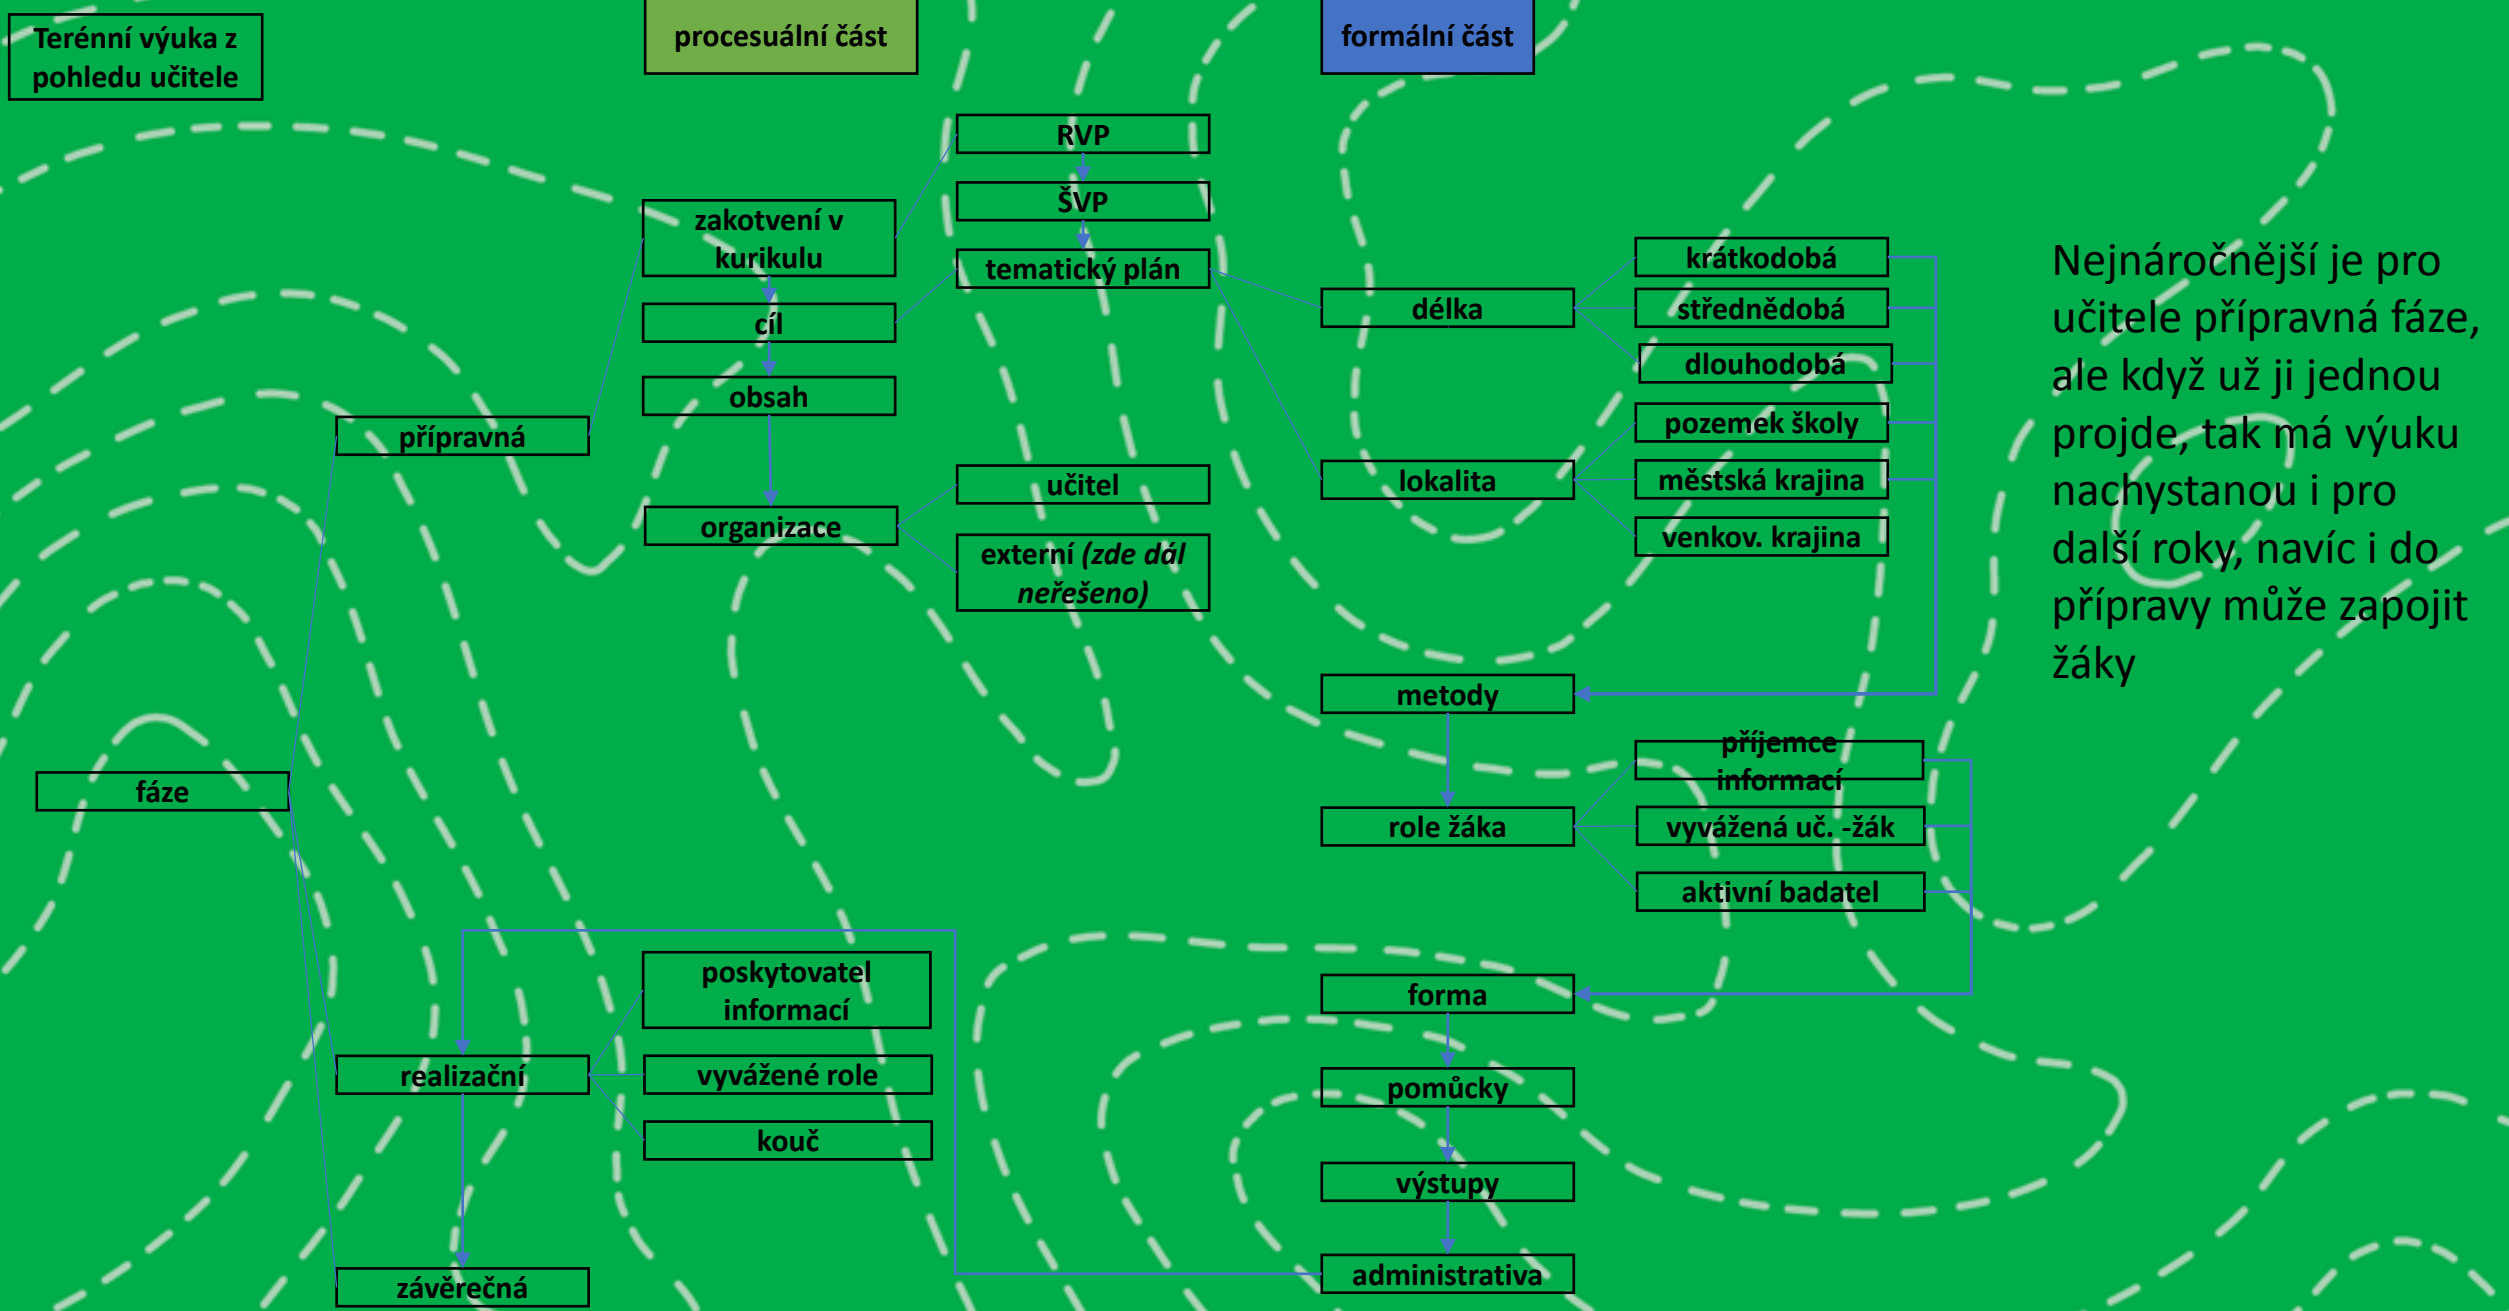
Terénní výuka z pohledu učitele

procesuální část

formální část

RVP

ŠVP

tematický plán

zakotvení v kurikulu

cíl

obsah

přípravná

organizace

učitel

externí *(zde dál neřešeno)*

délka

krátkodobá

střednědobá

dlouhodobá

lokalita

pozemek školy

městská krajina

venkov. krajina

metody

role žáka

příjemce informací

vyvážená uč. -žák

aktivní badatel

fáze

realizační

poskytovatel informací

vyvážené role

kouč

závěrečná

forma

pomůcky

výstupy

administrativa

Nejnáročnější je pro učitele přípravná fáze, ale když už ji jednou projde, tak má výuku nachystanou i pro další roky, navíc i do přípravy může zapojit žáky